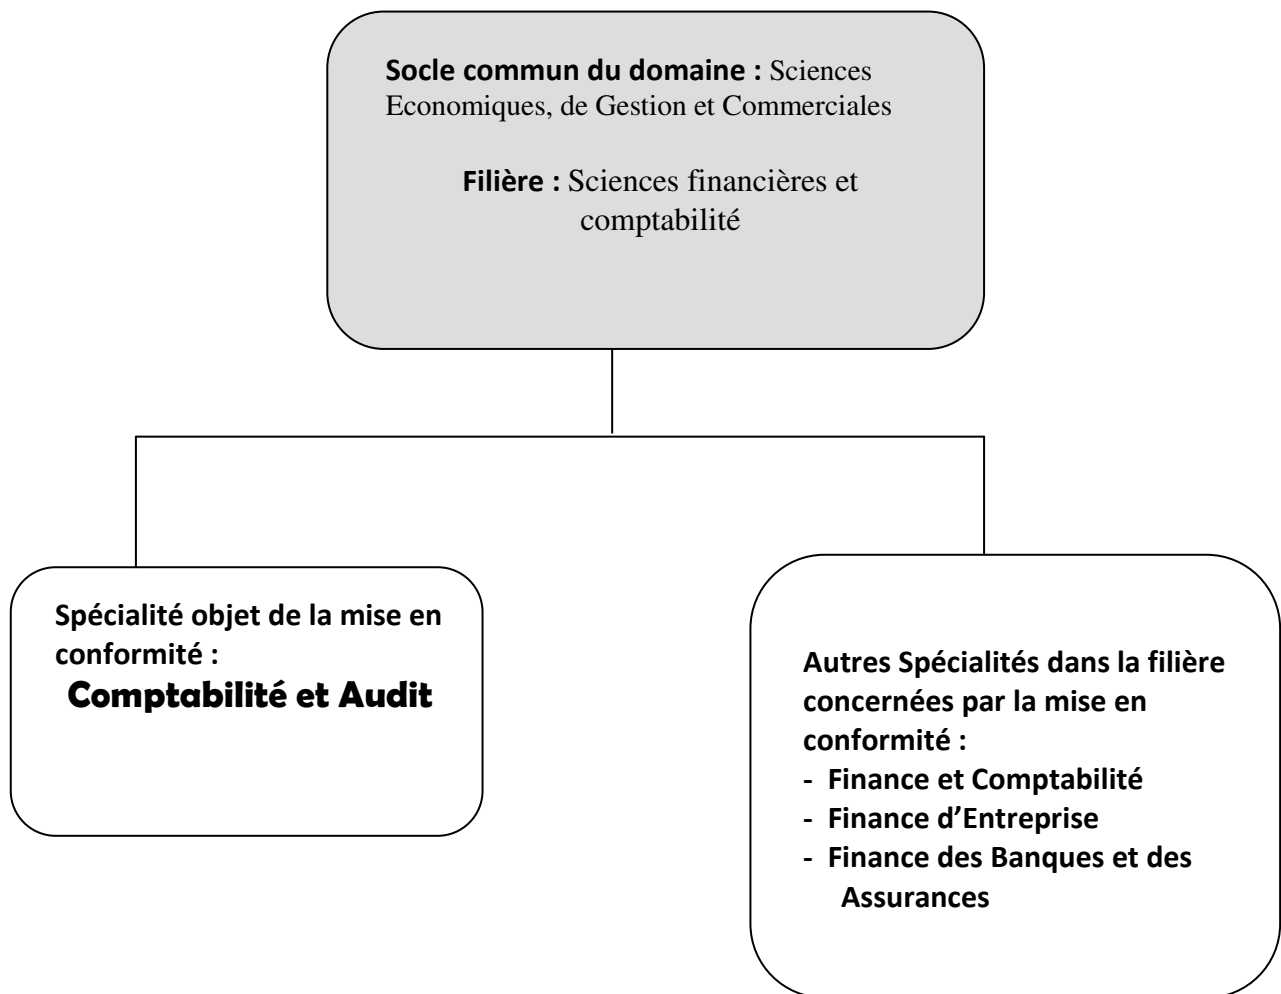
**Socle commun du domaine :** Sciences Economiques, de Gestion et Commerciales

**Filière :** Sciences financières et comptabilité

**Spécialité objet de la mise en conformité :**
**Comptabilité et Audit**

**Autres Spécialités dans la filière concernées par la mise en conformité :**
- **Finance et Comptabilité**
- **Finance d'Entreprise**
- **Finance des Banques et des Assurances**